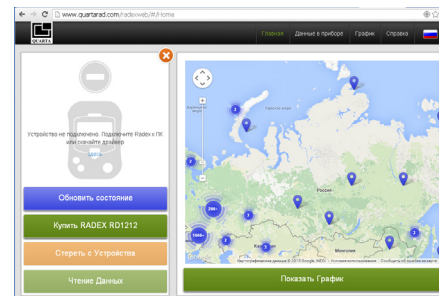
www.quartarad.com/radexweb/#/Home

QUARTA

Главная Данные в приборе График Справка

Устройство не подключено. Подключите Radex к ПК или скачайте драйвер

Обновить состояние

Купить RADEX RD1212

Стереть с Устройства

Чтение Данных

Россия

Монголия

Google

Картографические данные © 2015 Google, INEGI

Показать График

200+

1000+